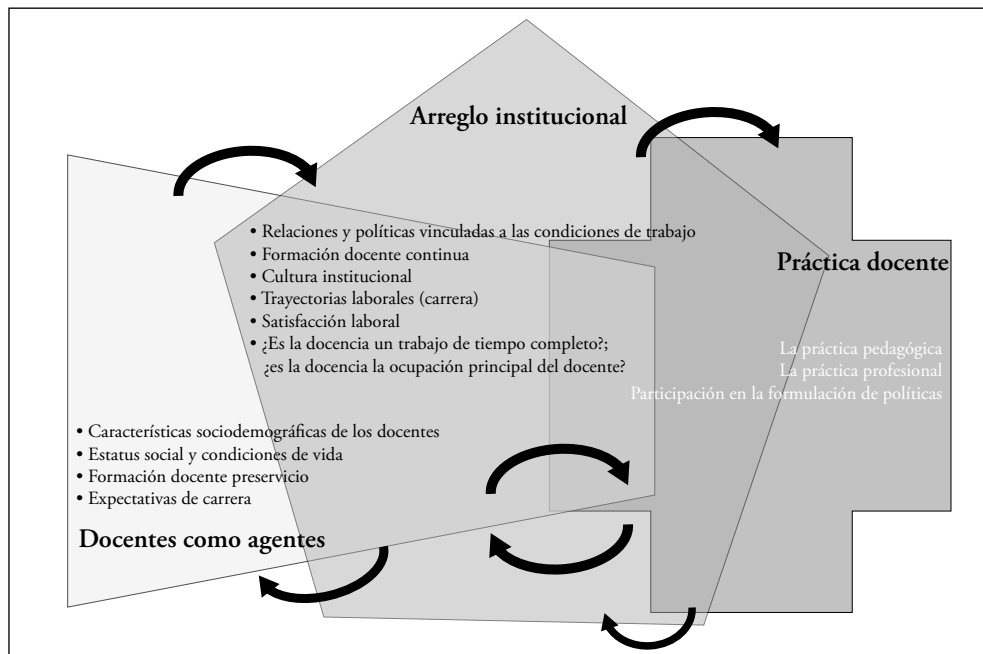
Arreglo institucional

• Relaciones y políticas vinculadas a las condiciones de trabajo
• Formación docente continua
• Cultura institucional
• Trayectorias laborales (carrera)
• Satisfacción laboral
• ¿Es la docencia un trabajo de tiempo completo?; ¿es la docencia la ocupación principal del docente?

Práctica docente

La práctica pedagógica
La práctica profesional
Participación en la formulación de políticas

• Características sociodemográficas de los docentes
• Estatus social y condiciones de vida
• Formación docente preservicio
• Expectativas de carrera

Docentes como agentes